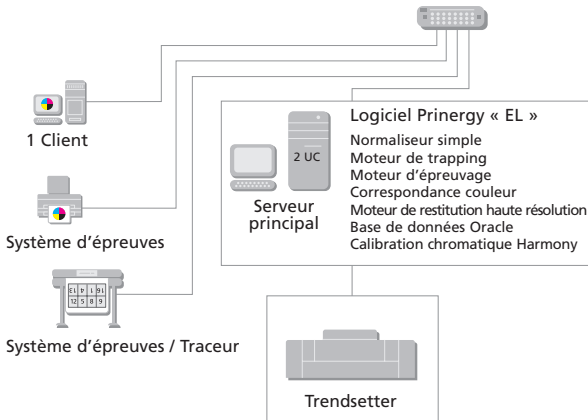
1 Client

Système d'épreuves

Système d'épreuves / Traceur

2 UC

Serveur principal

Logiciel Prinergy « EL »

Normaliseur simple
Moteur de trapping
Moteur d'épreuvage
Correspondance couleur
Moteur de restitution haute résolution
Base de données Oracle
Calibration chromatique Harmony

Trendsetter